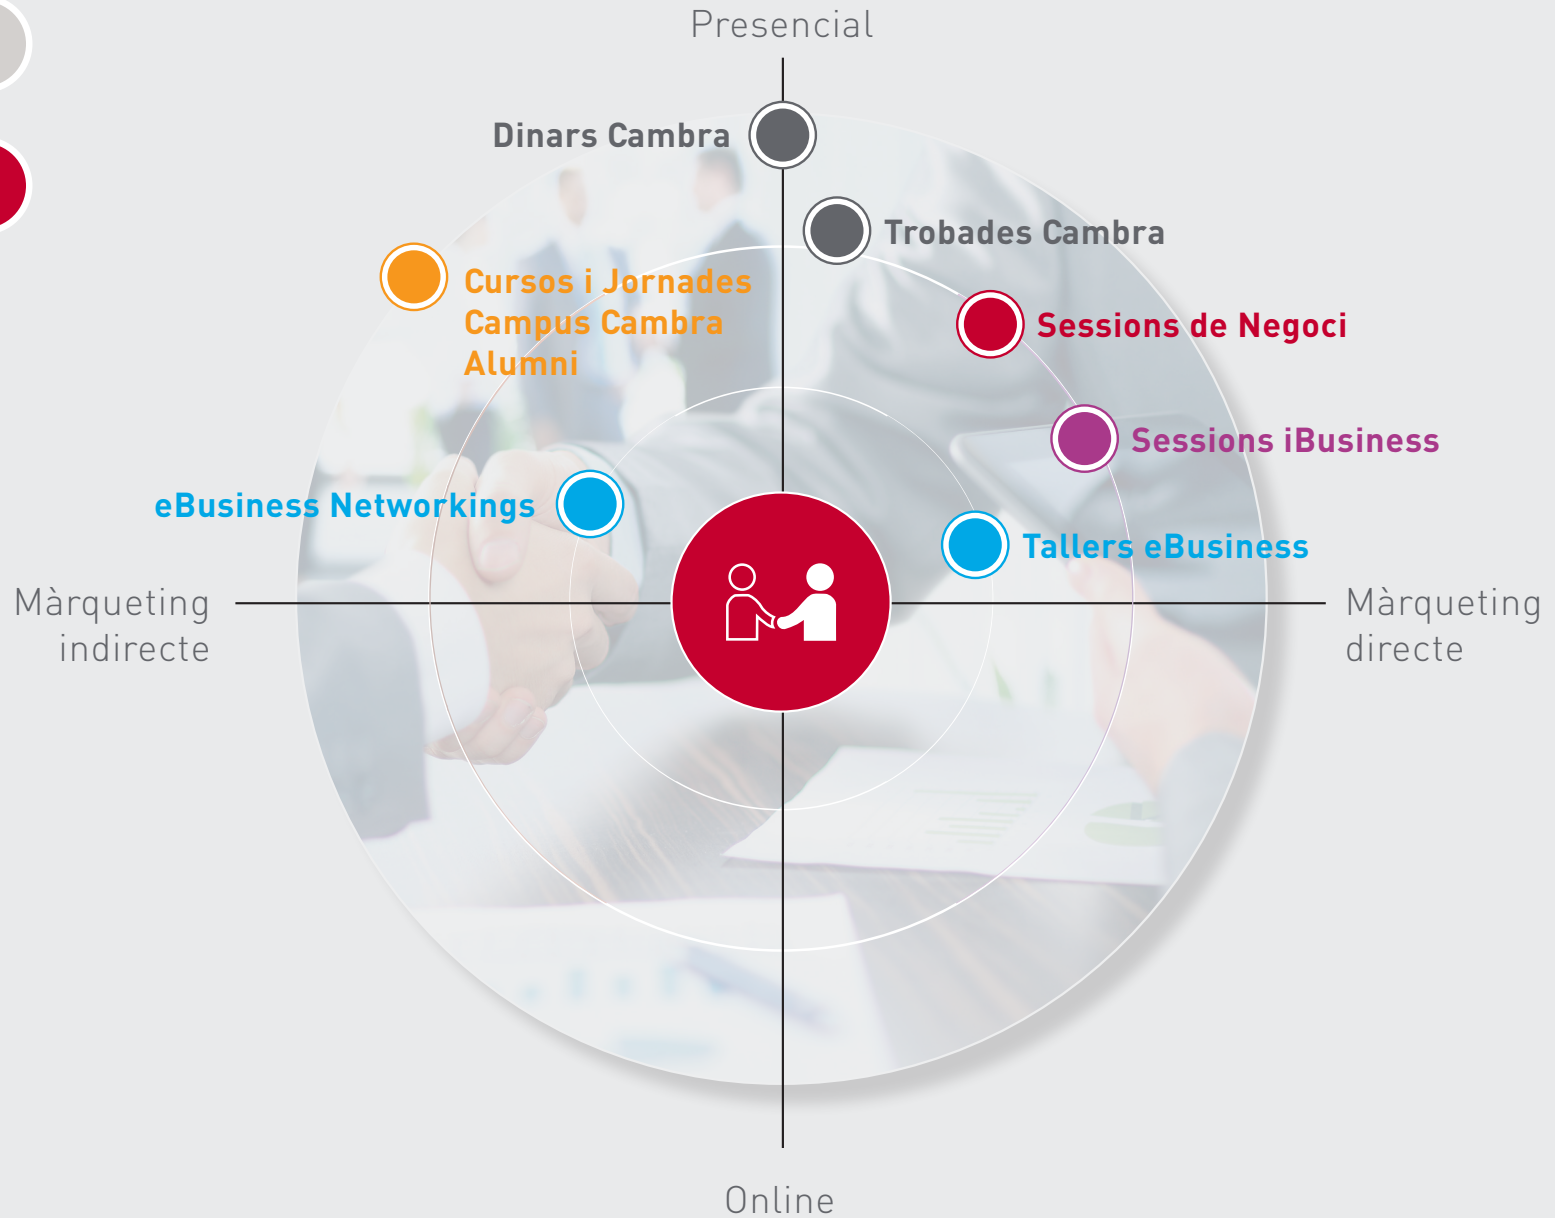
Presencial

Dinars Cambra

Trobades Cambra

Cursos i Jornades
Campus Cambra
Alumni

Sessions de Negoci

Sessions iBusiness

eBusiness Networkings

Tallers eBusiness

Màrqueting
indirecte

Màrqueting
directe

Online